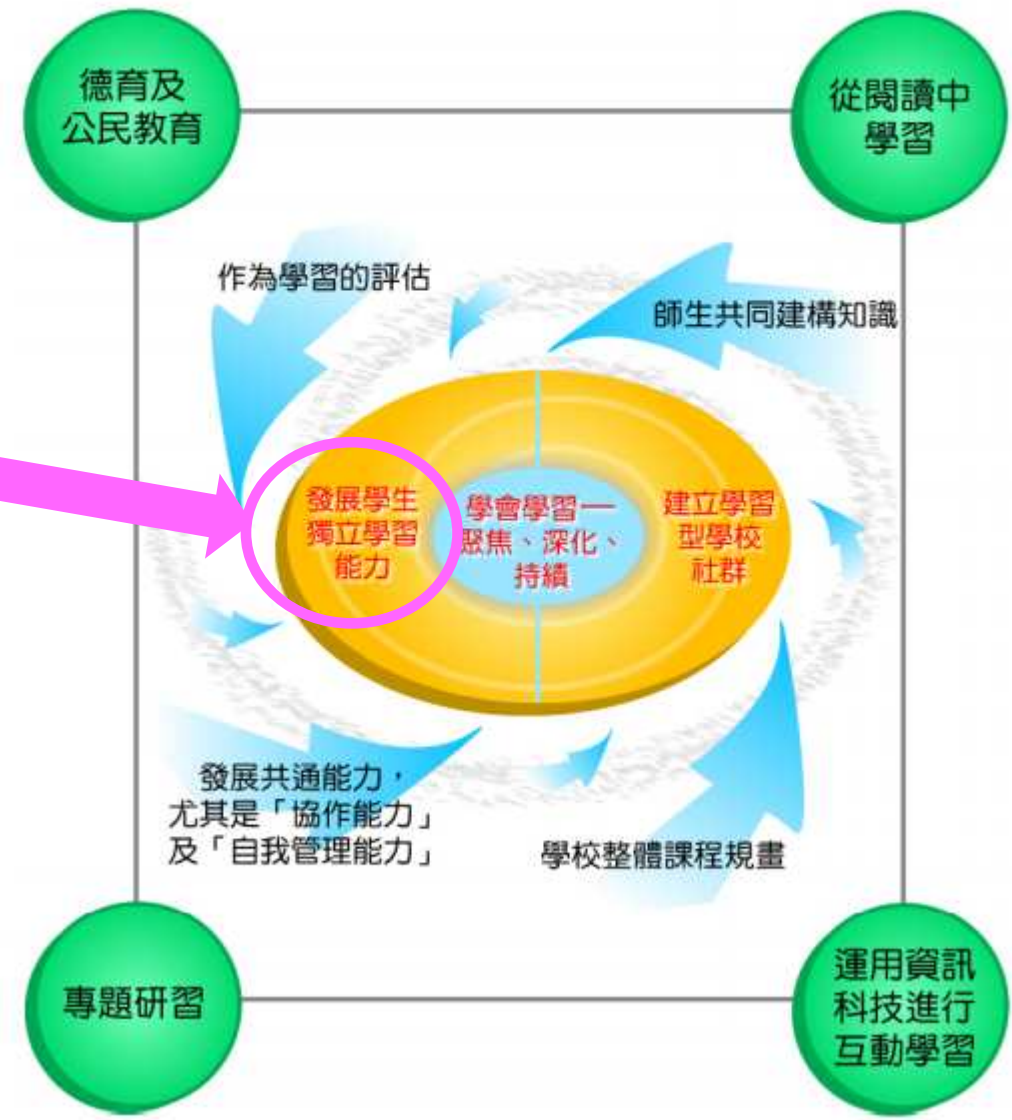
德育及公民教育

從閱讀中學習

作為學習的評估

師生共同建構知識

發展學生獨立學習能力

學會學習—聚焦、深化、持續

建立學習型學校社群

發展共通能力，尤其是「協作能力」及「自我管理能力」

學校整體課程規畫

專題研習

運用資訊科技進行互動學習